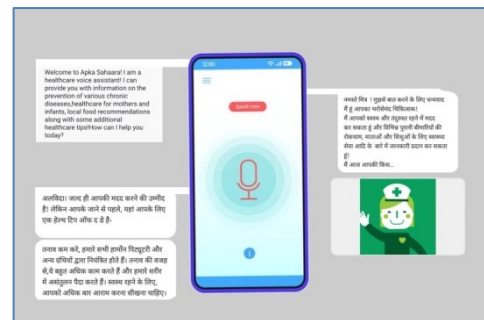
Welcome to Apka Sahaara! I am a healthcare voice assistant! I can provide you with information on the prevention of various chronic diseases,healthcare for mothers and infants, local food recommendations along with some additional healthcare tips!How can I help you today?

12:00

Speak now

नमस्ते मित्र ! मुझसे बात करने के लिए धन्यवाद मैं हूं आपका व्यक्तिगत चिकित्सक! मैं आपको स्वस्थ और तंदुरस्त रहने में मदद कर सकता हू और विभिन्न पुरानी बीमारियों की रोकथाम, माताओं और शिशुओं के लिए स्वास्थ्य सेवा आदि के बारे में जानकारी प्रदान कर सकता हूँ!
मैं आज आपकी किस...

अलविदा! जल्द ही आपकी मदद करने की उम्मीद है! लेकिन आपके जाने से पहले, यहां आपके लिए एक हेल्थ टिप और द डे है-

तनाव कम करें, हमारे सभी हार्मोन पिट्यूटरी और अन्य ग्रंथियों द्वारा नियंत्रित होते हैं। तनाव की वजह से,ये बहुत अधिक काम करते हैं और हमारे शरीर में असंतुलन पैदा करते हैं। स्वस्थ रहने के लिए, आपको अधिक बार आराम करना सीखना चाहिए।